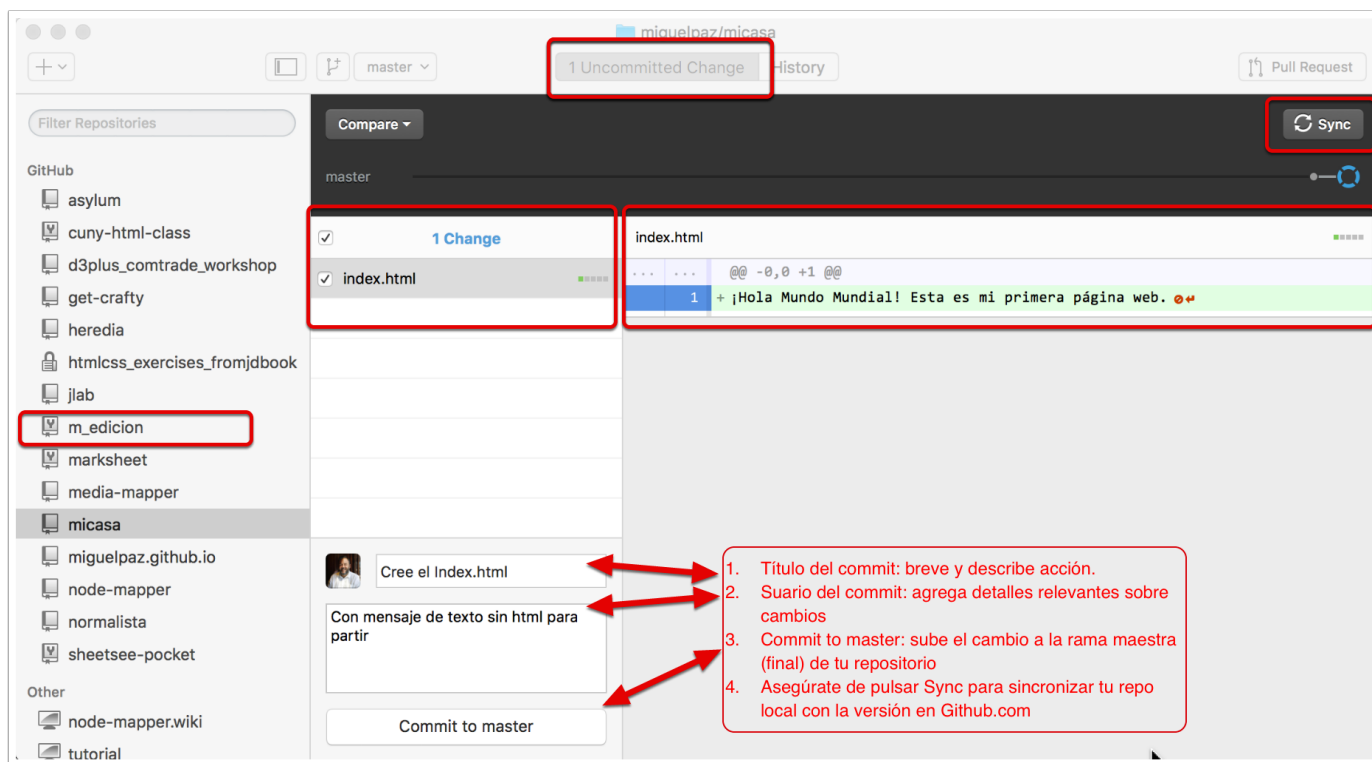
miguelpaz/micasa

master

1 Uncommitted Change | History

Pull Request

Filter Repositories

GitHub

asylum
cuny-html-class
d3plus_comtrade_workshop
get-crafty
heredia
htmlcss_exercises_fromjdbook
jlab
m_edicion
marksheet
media-mapper
micasa
miguelpaz.github.io
node-mapper
normalista
sheetsee-pocket

Other

node-mapper.wiki
tutorial

Compare

Sync

master

1 Change

index.html

index.html

... ... @@ -0,0 +1 @@

1 + ¡Hola Mundo Mundial! Esta es mi primera página web.

Cree el Index.html

Con mensaje de texto sin html para partir

Commit to master

1. Título del commit: breve y describe acción.
2. Suario del commit: agrega detalles relevantes sobre cambios
3. Commit to master: sube el cambio a la rama maestra (final) de tu repositorio
4. Asegúrate de pulsar Sync para sincronizar tu repo local con la versión en Github.com